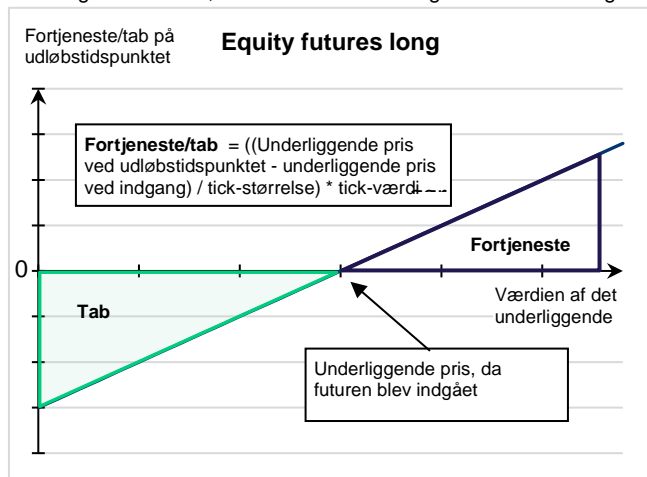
Fortjeneste/tab på udløbstidspunktet

**Equity futures long**

**Fortjeneste/tab** = ((Underliggende pris ved udløbstidspunktet - underliggende pris ved indgang) / tick-størrelse) * tick-værdi

Fortjeneste

0

Tab

Værdien af det underliggende

Underliggende pris, da futuren blev indgået